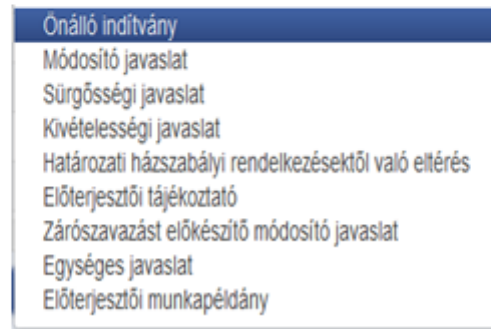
Önálló indítvány
Módosító javaslat
Sürgősségi javaslat
Kivételességi javaslat
Határozati házszabályi rendelkezésektől való eltérés
Előterjesztői tájékoztató
Zárószavazást előkészítő módosító javaslat
Egységes javaslat
Előterjesztői munkapéldány